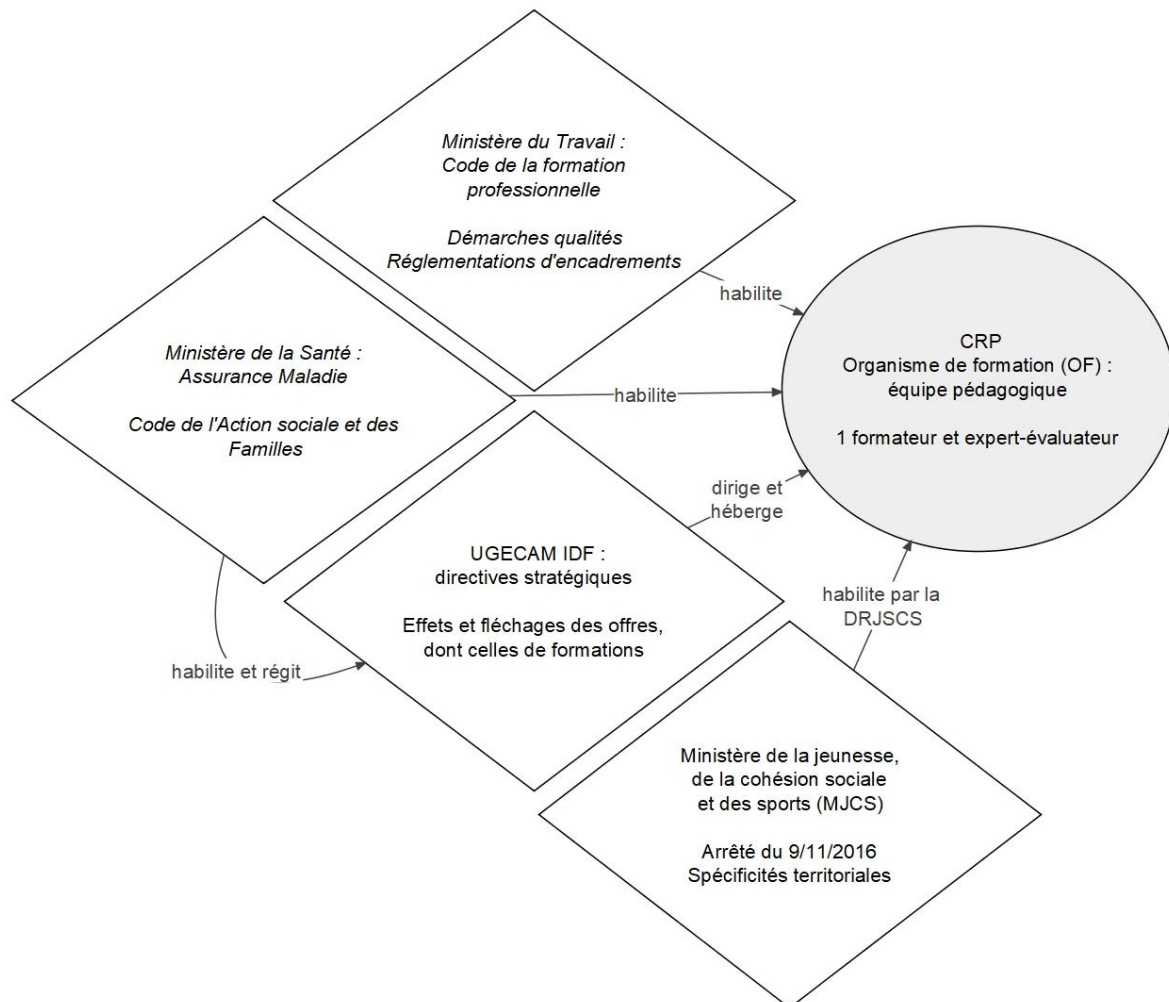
Ministère du Travail :
Code de la formation professionnelle

Démarches qualités
Réglementations d'encadrements

habilite

CRP
Organisme de formation (OF) :
équipe pédagogique

1 formateur et expert-évaluateur

Ministère de la Santé :
Assurance Maladie

Code de l'Action sociale et des Familles

habilite

dirige et héberge

UGECAM IDF :
directives stratégiques

Effets et fléchages des offres, dont celles de formations

habilite par la DRJSCS

habilite et régit

Ministère de la jeunesse, de la cohésion sociale et des sports (MJCS)

Arrêté du 9/11/2016
Spécificités territoriales